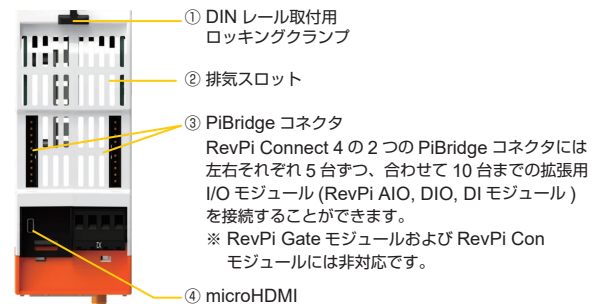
① DIN レール取付用 ロッキングクランプ

② 排気スロット

③ PiBridge コネクタ

RevPi Connect 4 の 2 つの PiBridge コネクタには左右それぞれ 5 台ずつ、合わせて 10 台までの拡張用 I/O モジュール (RevPi AIO, DIO, DI モジュール) を接続することができます。

※ RevPi Gate モジュールおよび RevPi Con モジュールには非対応です。

④ microHDMI